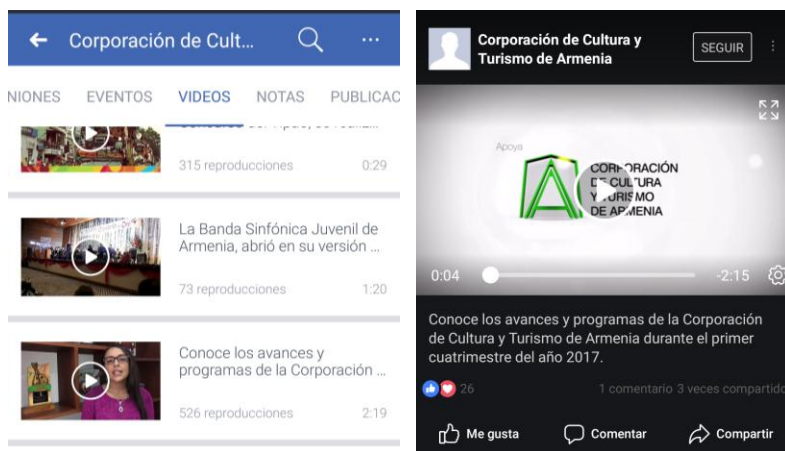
Corporación de Cult...

NIONES EVENTOS VIDEOS NOTAS PUBLICAC

315 reproducciones 0:29

La Banda Sinfónica Juvenil de Armenia, abrió en su versión ...

73 reproducciones 1:20

Conoce los avances y programas de la Corporación ...

526 reproducciones 2:19

Corporación de Cultura y Turismo de Armenia

SEGUIR

Apoya

CORPORACIÓN DE CULTURA Y TURISMO DE ARMENIA

0:04 -2:15

Conoce los avances y programas de la Corporación de Cultura y Turismo de Armenia durante el primer cuatrimestre del año 2017.

26 1 comentario 3 veces compartido

Me gusta Comentar Compartir